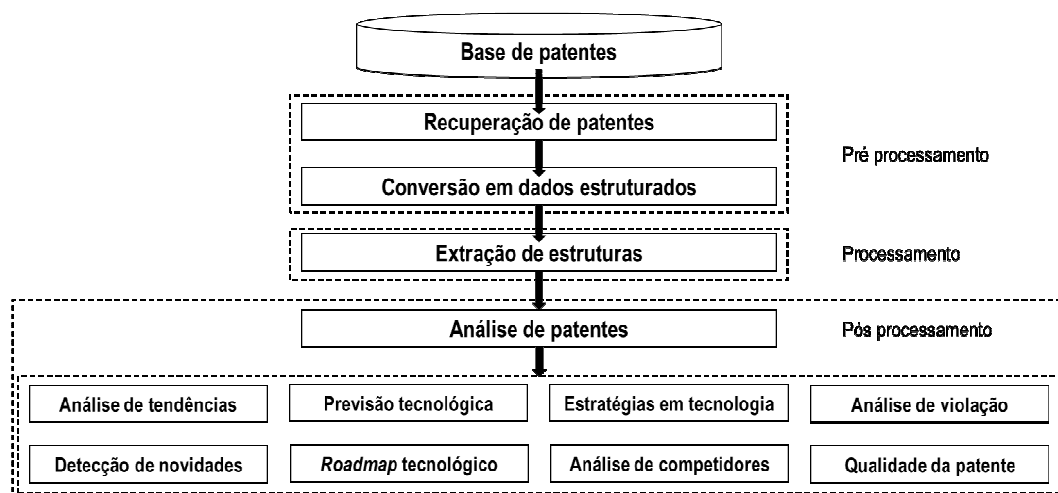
Base de patentes

Recuperação de patentes

Conversão em dados estruturados

Pré processamento

Extração de estruturas

Processamento

Análise de patentes

Pós processamento

Análise de tendências

Previsão tecnológica

Estratégias em tecnologia

Análise de violação

Detecção de novidades

*Roadmap* tecnológico

Análise de competidores

Qualidade da patente